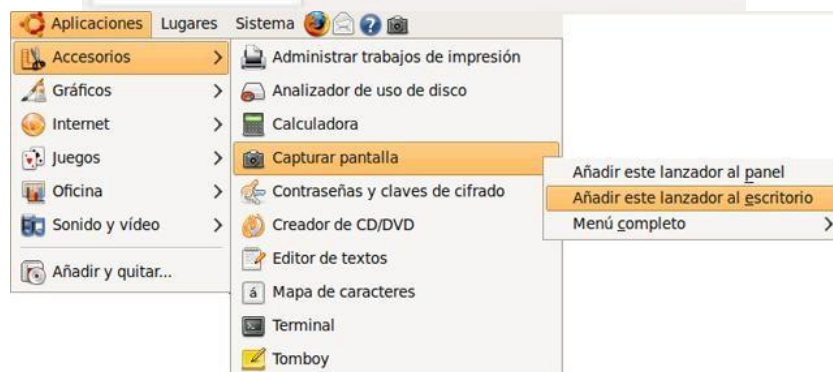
Aplicaciones Lugares Sistema

Accesorios
Gráficos
Internet
Juegos
Oficina
Sonido y vídeo
Añadir y quitar...

Administrar trabajos de impresión
Analizador de uso de disco
Calculadora
Capturar pantalla
Contraseñas y claves de cifrado
Creador de CD/DVD
Editor de textos
Mapa de caracteres
Terminal
Tomboy

Añadir este lanzador al panel
Añadir este lanzador al escritorio
Menú completo